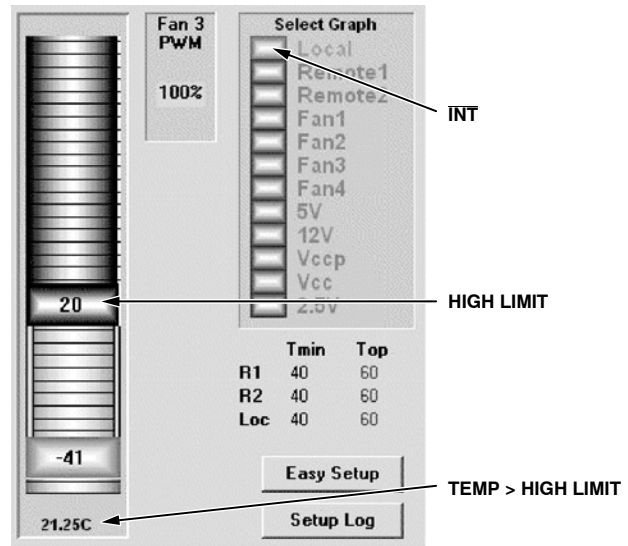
Fan 3
PWM

100%

Select Graph
Local
Remote1
Remote2
Fan1
Fan2
Fan3
Fan4
5V
12V
Vccp
Vcc
2.5V

$\overline{\text{INT}}$

20

HIGH LIMIT

| | Tmin | Top |
|---|---|---|
| R1 | 40 | 60 |
| R2 | 40 | 60 |
| Loc | 40 | 60 |

-41

Easy Setup

TEMP > HIGH LIMIT

21.25C

Setup Log